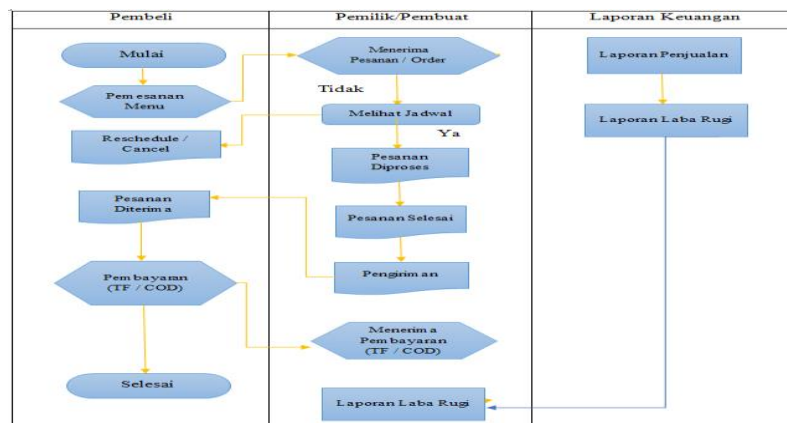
| Pembeli | Pemilik/Pembuat | Laporan Keuangan |
|---|---|---|

Mulai

Pemesanan Menu

Reschedule / Cancel

Pesanan Diterima

Pembayaran (TF / COD)

Selesai

Menerima Pesanan / Order

Tidak

Melihat Jadwal

Ya

Pesanan Diproses

Pesanan Selesai

Pengiriman

Menerima Pembayaran (TF / COD)

Laporan Laba Rugi

Laporan Penjualan

Laporan Laba Rugi